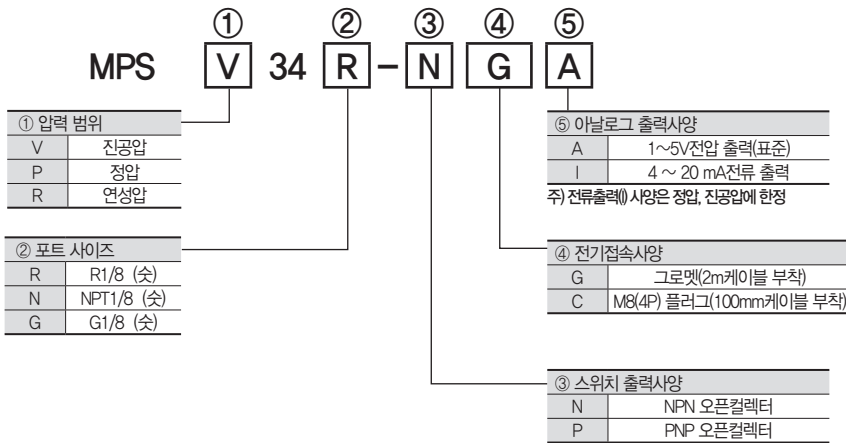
① ② ③ ④ ⑤

MPS V 34 R – N G A

| ① 압력 범위 | |
|---|---|
| V | 진공압 |
| P | 정압 |
| R | 연성압 |

| ② 포트 사이즈 | |
|---|---|
| R | R1/8 (숫) |
| N | NPT1/8 (숫) |
| G | G1/8 (숫) |

| ⑤ 아날로그 출력사양 | |
|---|---|
| A | 1~5V전압 출력(표준) |
| I | 4 ~ 20 mA전류 출력 |

주) 전류출력(I) 사양은 정압, 진공압에 한정

| ④ 전기접속사양 | |
|---|---|
| G | 그로멧(2m케이블 부착) |
| C | M8(4P) 플러그(100mm케이블 부착) |

| ③ 스위치 출력사양 | |
|---|---|
| N | NPN 오픈컬렉터 |
| P | PNP 오픈컬렉터 |